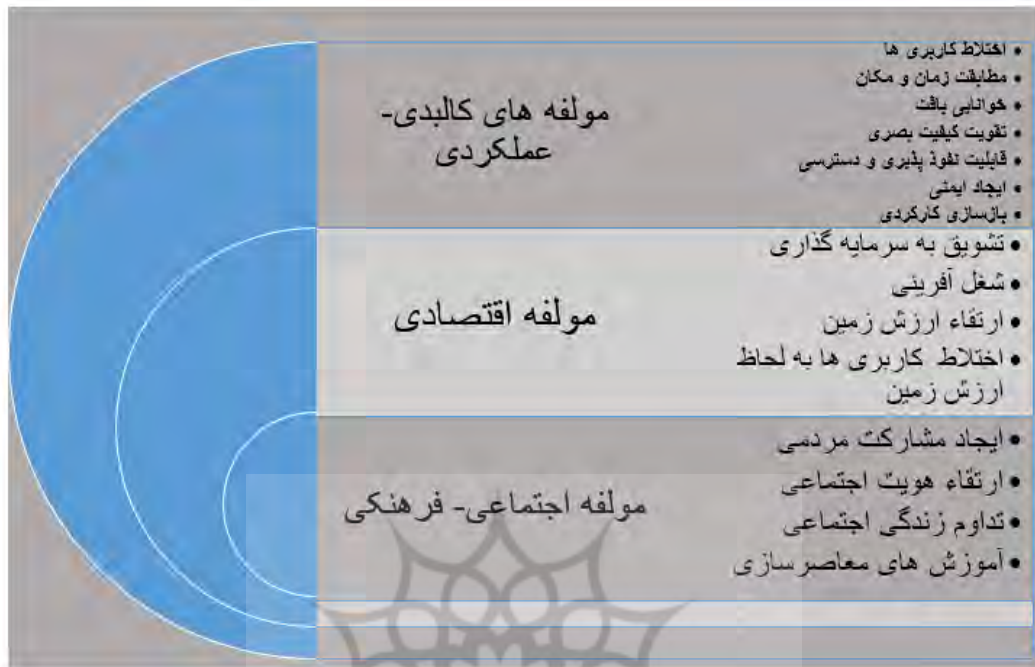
مولفه های کالبدی- عملکردی

• اختلاط کاربری ها
• مطابقت زمان و مکان
• خوانایی بافت
• تقویت کیفیت بصری
• قابلیت نفوذ پذیری و دسترسی
• ایجاد ایمنی
• بازسازی کارکردی

مولفه اقتصادی

• تشویق به سرمایه گذاری
• شغل آفرینی
• ارتقاء ارزش زمین
• اختلاط کاربری ها به لحاظ ارزش زمین

مولفه اجتماعی- فرهنگی

• ایجاد مشارکت مردمی
• ارتقاء هویت اجتماعی
• تداوم زندگی اجتماعی
• آموزش های معاصرسازی